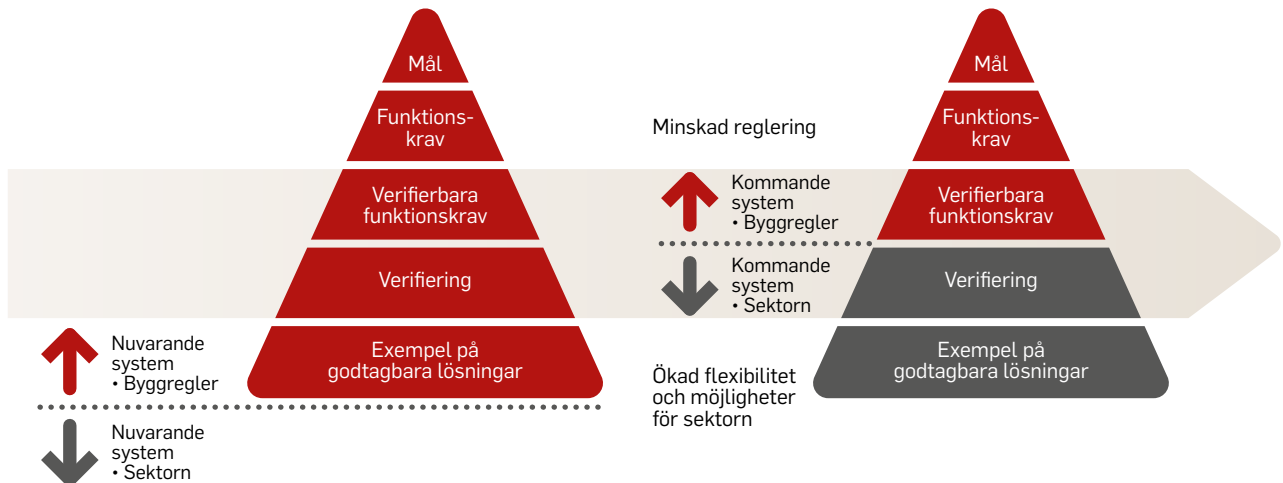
Mål

Funktionskrav

Verifierbara funktionskrav

Verifiering

Exempel på godtagbara lösningar

Nuvarande system
• Byggregler

Nuvarande system
• Sektorn

Minskad reglering

Kommande system
• Byggregler

Kommande system
• Sektorn

Ökad flexibilitet och möjligheter för sektorn

Mål

Funktionskrav

Verifierbara funktionskrav

Verifiering

Exempel på godtagbara lösningar